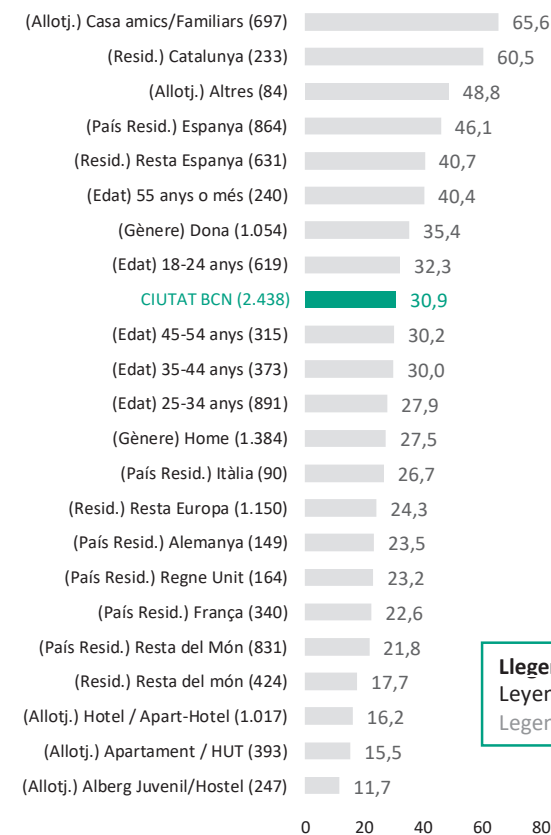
(Allotj.) Casa amics/Familiars (697) 65,6
(Resid.) Catalunya (233) 60,5
(Allotj.) Altres (84) 48,8
(País Resid.) Espanya (864) 46,1
(Resid.) Resta Espanya (631) 40,7
(Edat) 55 anys o més (240) 40,4
(Gènere) Dona (1.054) 35,4
(Edat) 18-24 anys (619) 32,3
CIUTAT BCN (2.438) 30,9
(Edat) 45-54 anys (315) 30,2
(Edat) 35-44 anys (373) 30,0
(Edat) 25-34 anys (891) 27,9
(Gènere) Home (1.384) 27,5
(País Resid.) Itàlia (90) 26,7
(Resid.) Resta Europa (1.150) 24,3
(País Resid.) Alemanya (149) 23,5
(País Resid.) Regne Unit (164) 23,2
(País Resid.) França (340) 22,6
(País Resid.) Resta del Món (831) 21,8
(Resid.) Resta del món (424) 17,7
(Allotj.) Hotel / Apart-Hotel (1.017) 16,2
(Allotj.) Apartament / HUT (393) 15,5
(Allotj.) Alberg Juvenil/Hostel (247) 11,7

0 20 40 60 80

Llege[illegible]
Leyen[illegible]
Legen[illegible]